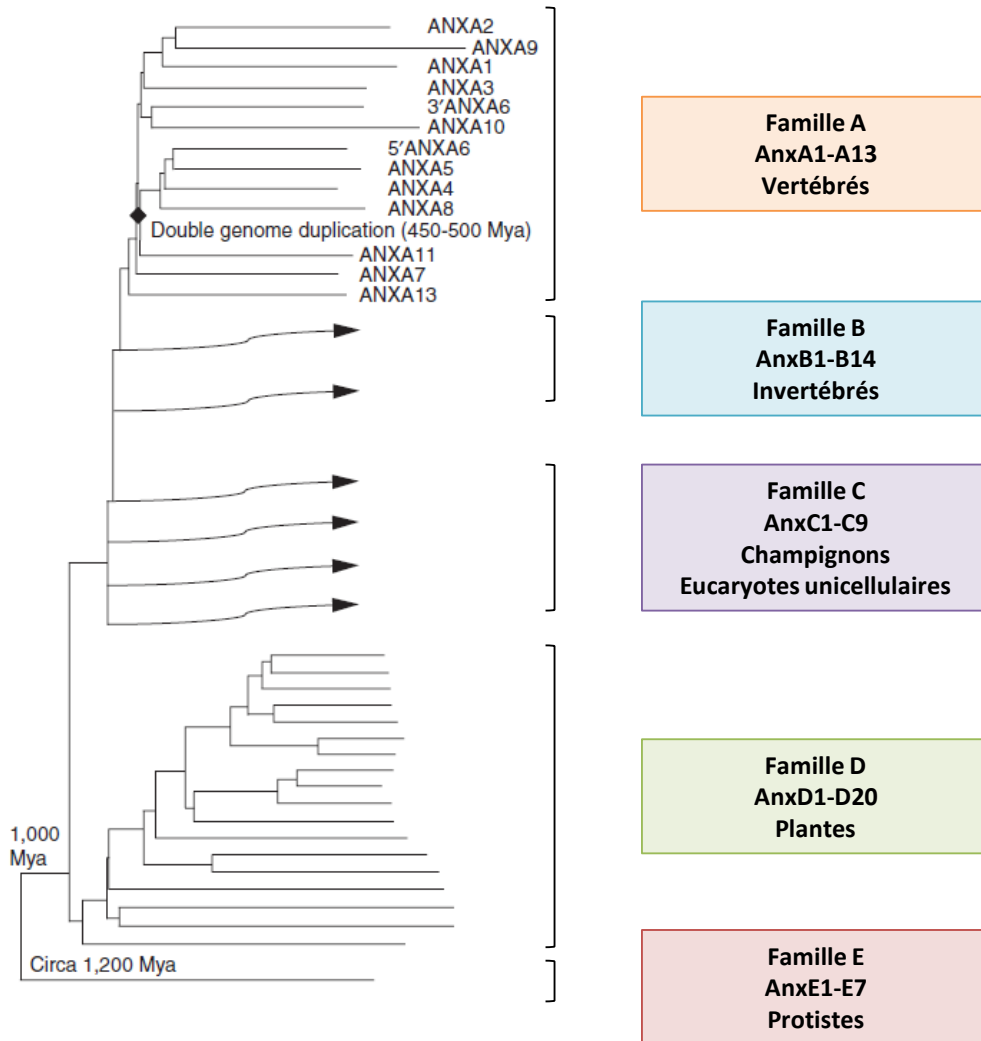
ANXA2
ANXA9
ANXA1
ANXA3
3′ANXA6
ANXA10
5′ANXA6
ANXA5
ANXA4
ANXA8
Double genome duplication (450-500 Mya)
ANXA11
ANXA7
ANXA13

Famille A
AnxA1-A13
Vertébrés

Famille B
AnxB1-B14
Invertébrés

Famille C
AnxC1-C9
Champignons
Eucaryotes unicellulaires

Famille D
AnxD1-D20
Plantes

1,000
Mya

Circa 1,200 Mya

Famille E
AnxE1-E7
Protistes